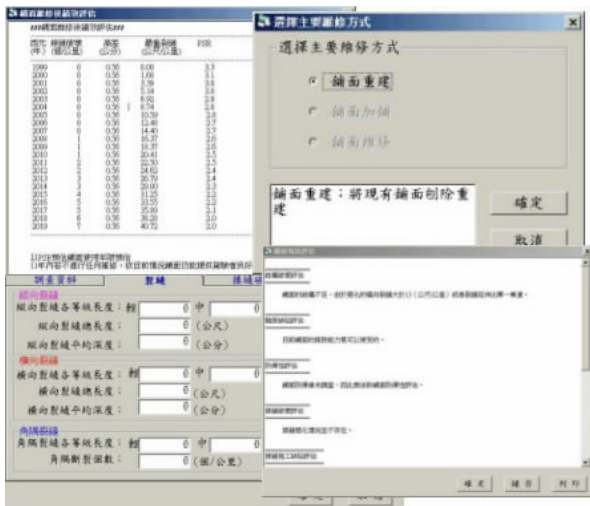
選擇主要維修方式

選擇主要維修方式

鋪面重建

鋪面加鋪

鋪面維修

鋪面重建：將現有鋪面刨除重建

確定

取消

調查資料

裂縫

縱向裂縫

縱向裂縫各等級長度：輕 0 中 0

縱向裂縫總長度： 0 (公尺)

縱向裂縫平均深度： 0 (公分)

橫向裂縫

橫向裂縫各等級長度：輕 0 中 0

橫向裂縫總長度： 0 (公尺)

橫向裂縫平均深度： 0 (公分)

角隅裂縫

角隅裂縫各等級長度：輕 0 中 0

角隅斷裂個數： 0 (個/公里)

| 年 | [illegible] | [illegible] | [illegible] | PSR |
|---|---|---|---|---|
| 1999 | 0 | 0.56 | 0.00 | 3.3 |
| 2000 | 0 | 0.56 | 1.60 | 3.1 |
| 2001 | 0 | 0.56 | 3.39 | 3.0 |
| 2002 | 0 | 0.56 | 5.14 | 3.0 |
| 2003 | 0 | 0.56 | 6.92 | 2.9 |
| 2004 | 0 | 0.56 | 8.74 | 2.8 |
| 2005 | 0 | 0.56 | 10.59 | 2.8 |
| 2006 | 0 | 0.56 | 12.48 | 2.7 |
| 2007 | 0 | 0.56 | 14.40 | 2.7 |
| 2008 | 0 | 0.56 | 16.37 | 2.6 |
| 2009 | 1 | 0.56 | 18.37 | 2.6 |
| 2010 | 1 | 0.56 | 20.41 | 2.5 |
| 2011 | 2 | 0.56 | 22.50 | 2.5 |
| 2012 | 2 | 0.56 | 24.62 | 2.4 |
| 2013 | 2 | 0.56 | 26.79 | 2.4 |
| 2014 | 3 | 0.56 | 29.00 | 2.3 |
| 2015 | 4 | 0.56 | 31.25 | 2.3 |
| 2016 | 5 | 0.56 | 33.55 | 2.2 |
| 2017 | 5 | 0.56 | 35.89 | 2.1 |
| 2018 | 6 | 0.56 | 38.28 | 2.0 |
| 2019 | 7 | 0.56 | 40.72 | 2.0 |

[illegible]

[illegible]

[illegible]

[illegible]

確定 儲存 列印